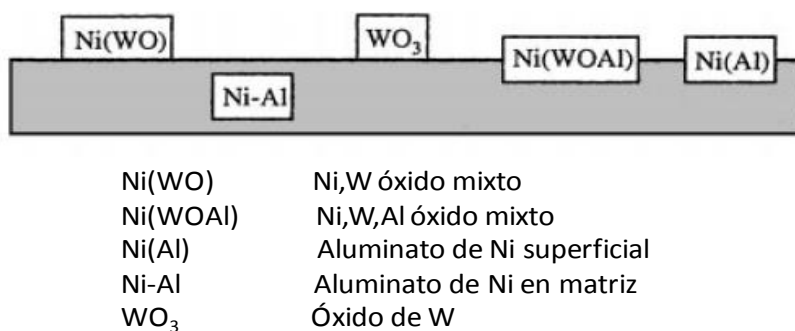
Ni(WO)

$WO_3$

Ni(WOAl)

Ni(Al)

Ni-Al

| | |
|---|---|
| Ni(WO) | Ni,W óxido mixto |
| Ni(WOAl) | Ni,W,Al óxido mixto |
| Ni(Al) | Aluminato de Ni superficial |
| Ni-Al | Aluminato de Ni en matriz |
| $WO_3$ | Óxido de W |